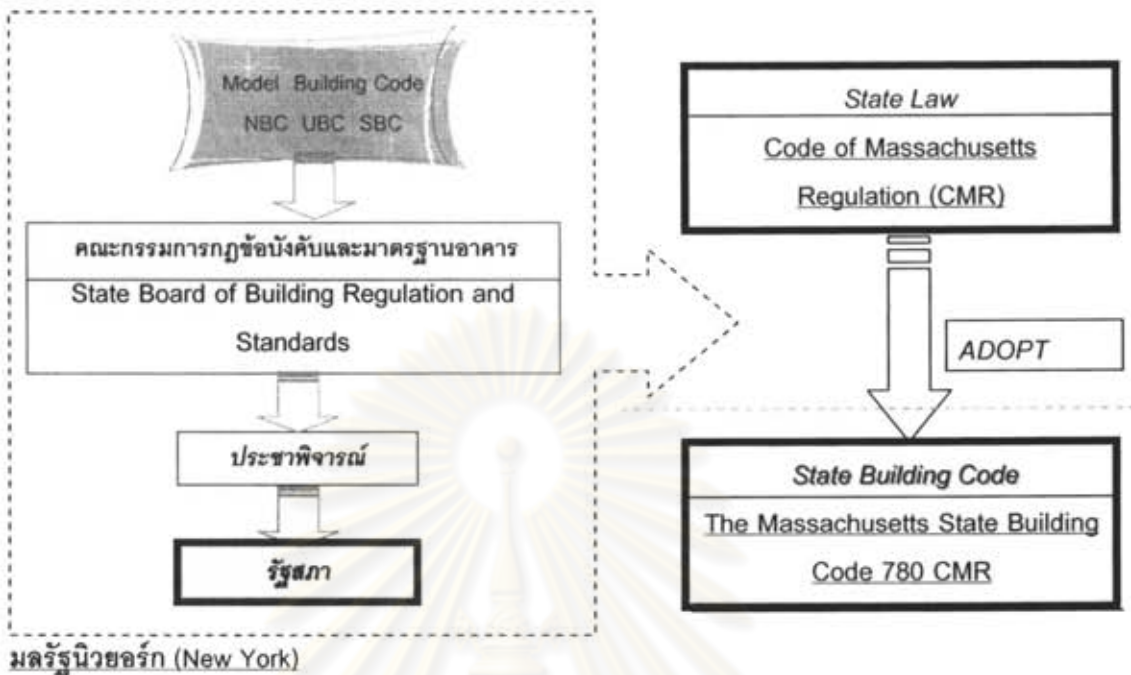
Model Building Code
NBC UBC SBC

คณะกรรมการกฎข้อบังคับและมาตรฐานอาคาร
State Board of Building Regulation and Standards

ประชาพิจารณ์

รัฐสภา

State Law
Code of Massachusetts Regulation (CMR)

ADOPT

State Building Code
The Massachusetts State Building Code 780 CMR

มลรัฐนิวยอร์ก (New York)